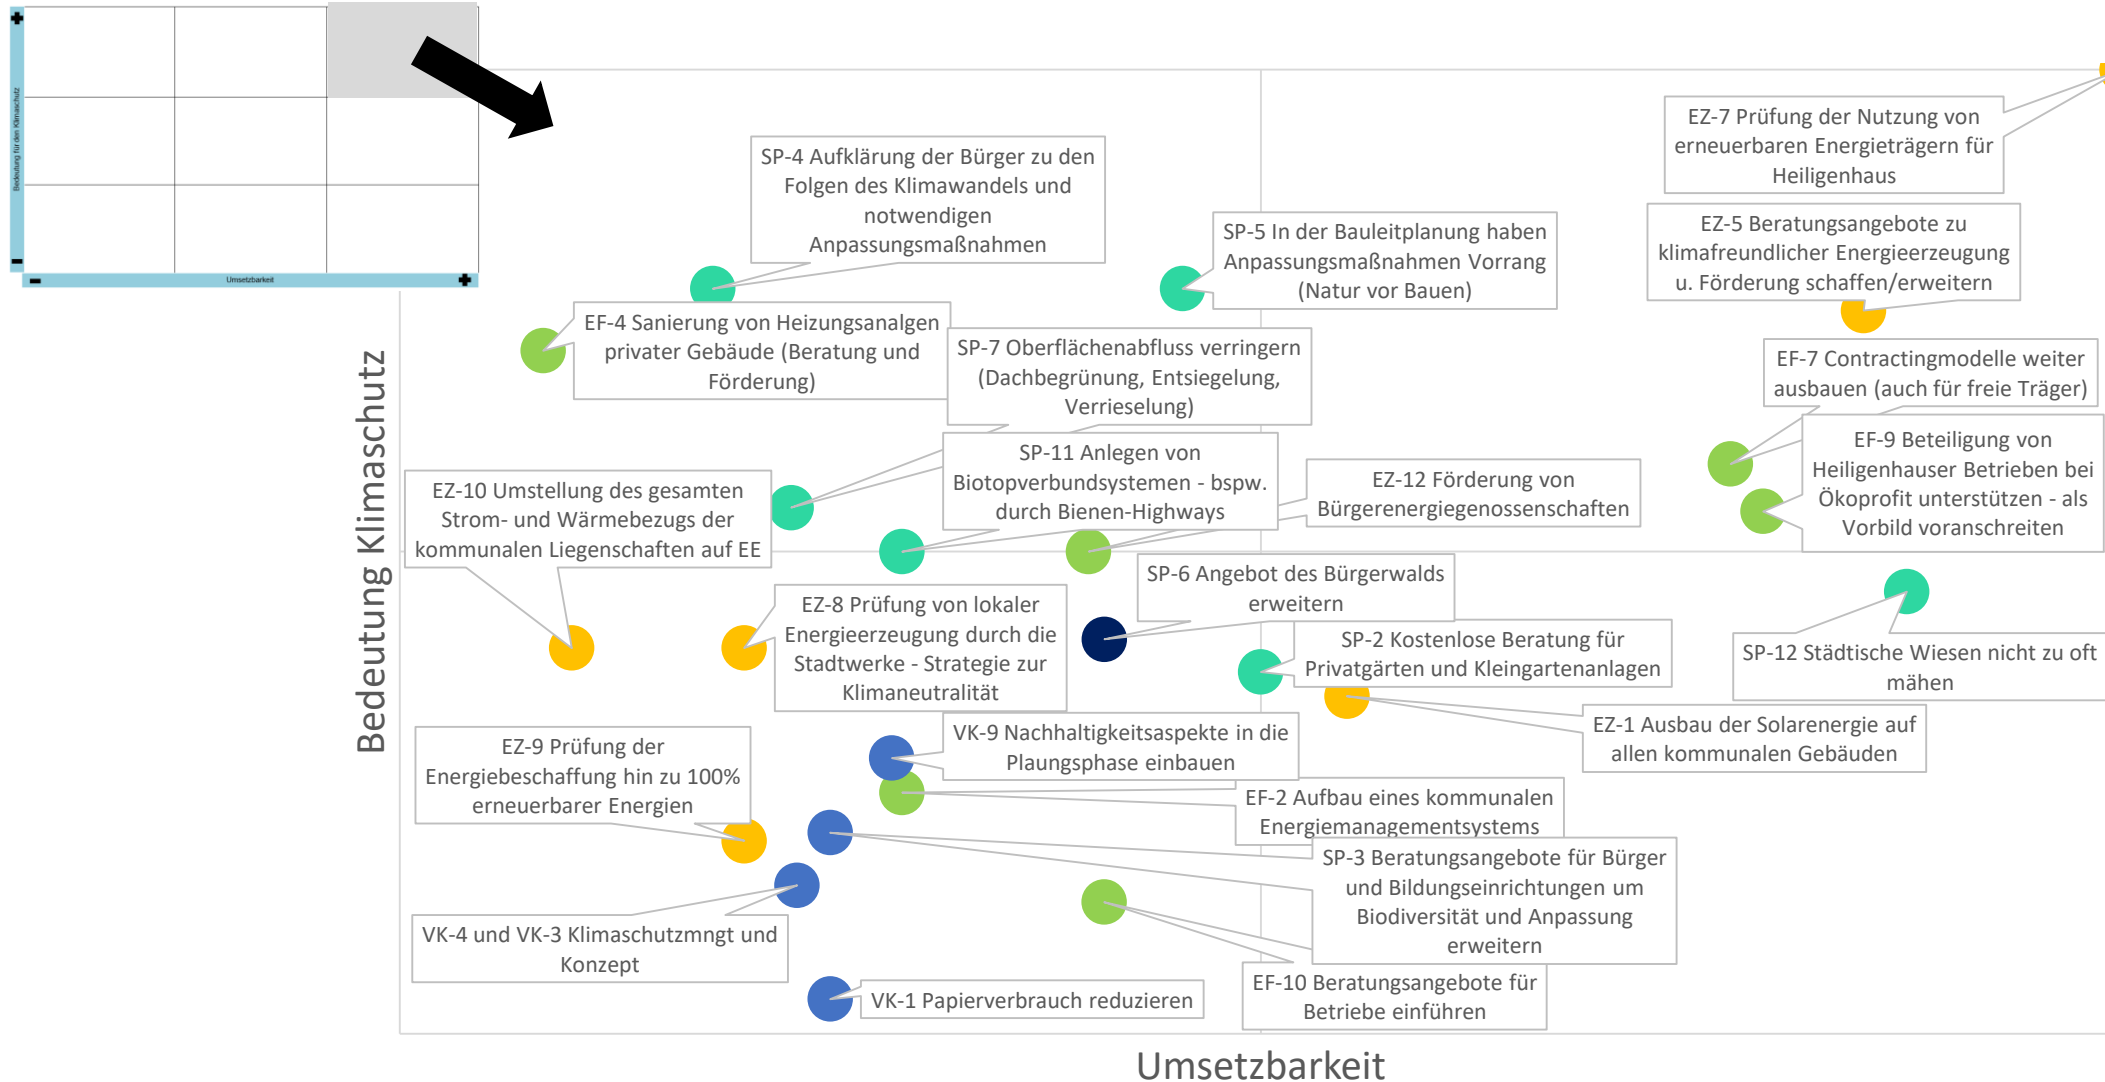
+
Bedeutung für den Klimaschutz
-
-
Umsetzbarkeit
+

EZ-7 Prüfung der Nutzung von erneuerbaren Energieträgern für Heiligenhaus

SP-4 Aufklärung der Bürger zu den Folgen des Klimawandels und notwendigen Anpassungsmaßnahmen

SP-5 In der Bauleitplanung haben Anpassungsmaßnahmen Vorrang (Natur vor Bauen)

EZ-5 Beratungsangebote zu klimafreundlicher Energieerzeugung u. Förderung schaffen/erweitern

EF-4 Sanierung von Heizungsanalgen privater Gebäude (Beratung und Förderung)

SP-7 Oberflächenabfluss verringern (Dachbegrünung, Entsiegelung, Verrieselung)

EF-7 Contractingmodelle weiter ausbauen (auch für freie Träger)

EF-9 Beteiligung von Heiligenhauser Betrieben bei Ökoprofit unterstützen - als Vorbild voranschreiten

SP-11 Anlegen von Biotopverbundsystemen - bspw. durch Bienen-Highways

EZ-10 Umstellung des gesamten Strom- und Wärmebezugs der kommunalen Liegenschaften auf EE

EZ-12 Förderung von Bürgerenergiegenossenschaften

SP-6 Angebot des Bürgerwalds erweitern

EZ-8 Prüfung von lokaler Energieerzeugung durch die Stadtwerke - Strategie zur Klimaneutralität

SP-2 Kostenlose Beratung für Privatgärten und Kleingartenanlagen

SP-12 Städtische Wiesen nicht zu oft mähen

EZ-1 Ausbau der Solarenergie auf allen kommunalen Gebäuden

VK-9 Nachhaltigkeitsaspekte in die Plaungsphase einbauen

EZ-9 Prüfung der Energiebeschaffung hin zu 100% erneuerbarer Energien

EF-2 Aufbau eines kommunalen Energiemanagementsystems

SP-3 Beratungsangebote für Bürger und Bildungseinrichtungen um Biodiversität und Anpassung erweitern

VK-4 und VK-3 Klimaschutzmngt und Konzept

EF-10 Beratungsangebote für Betriebe einführen

VK-1 Papierverbrauch reduzieren

Bedeutung Klimaschutz

Umsetzbarkeit